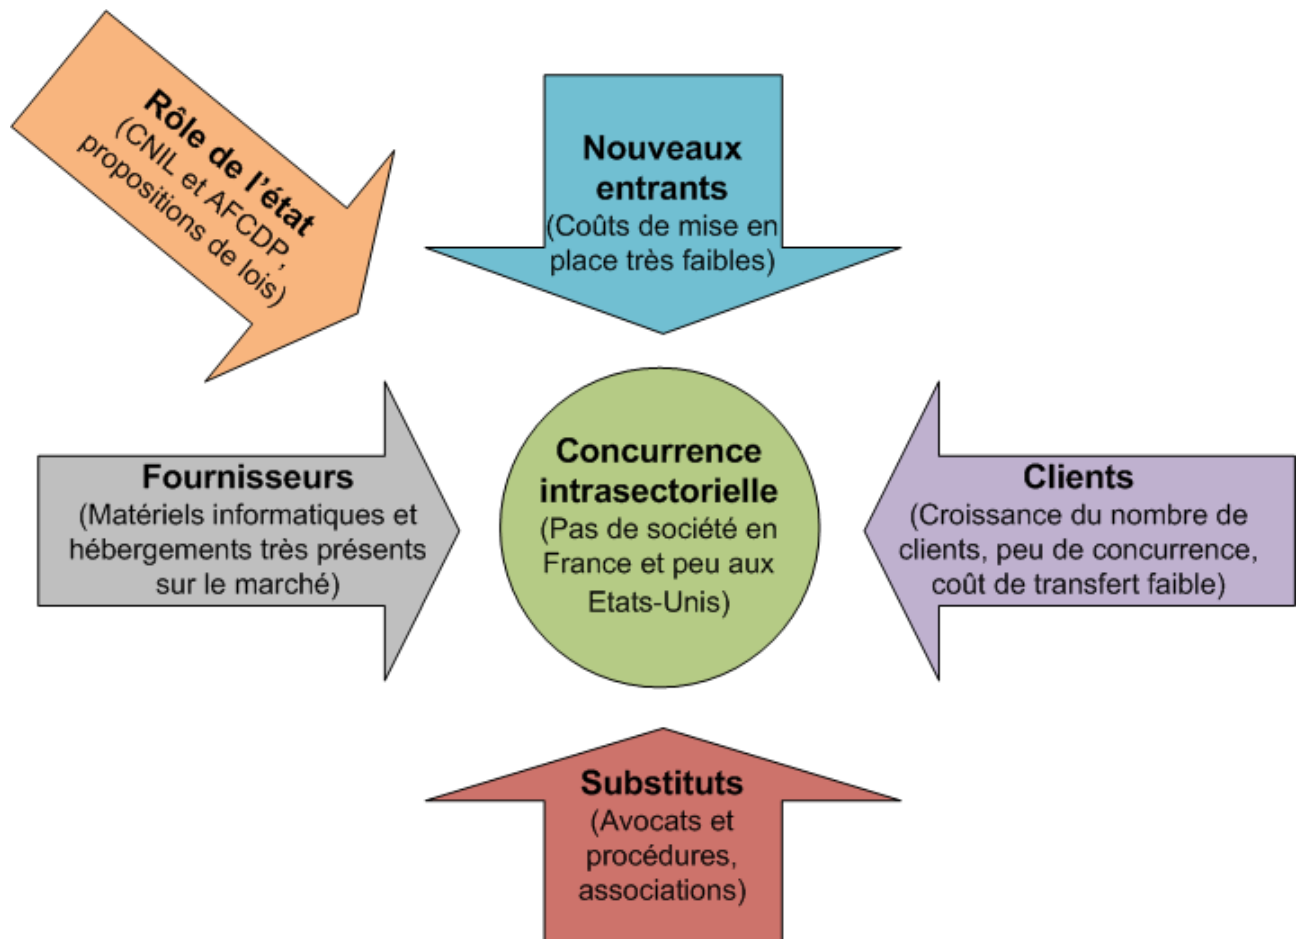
Rôle de l'état
(CNIL et AFCDP, propositions de lois)

Nouveaux entrants
(Coûts de mise en place très faibles)

Fournisseurs
(Matériels informatiques et hébergements très présents sur le marché)

Concurrence intrasectorielle
(Pas de société en France et peu aux Etats-Unis)

Clients
(Croissance du nombre de clients, peu de concurrence, coût de transfert faible)

Substituts
(Avocats et procédures, associations)